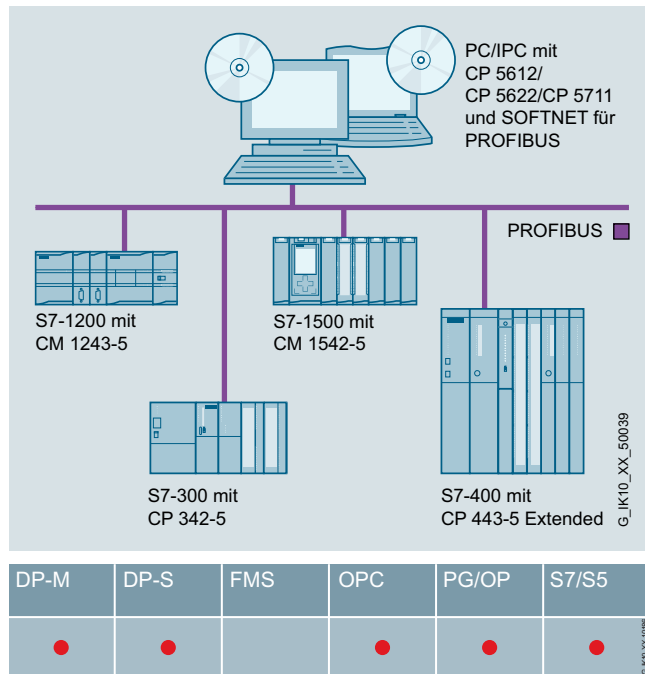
PC/IPC mit CP 5612/ CP 5622/CP 5711 und SOFTNET für PROFIBUS

PROFIBUS

S7-1200 mit CM 1243-5

S7-1500 mit CM 1542-5

S7-300 mit CP 342-5

S7-400 mit CP 443-5 Extended

G_IK10_XX_50039

| DP-M | DP-S | FMS | OPC | PG/OP | S7/S5 |
|---|---|---|---|---|---|
| ● | ● | | ● | ● | ● |

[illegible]